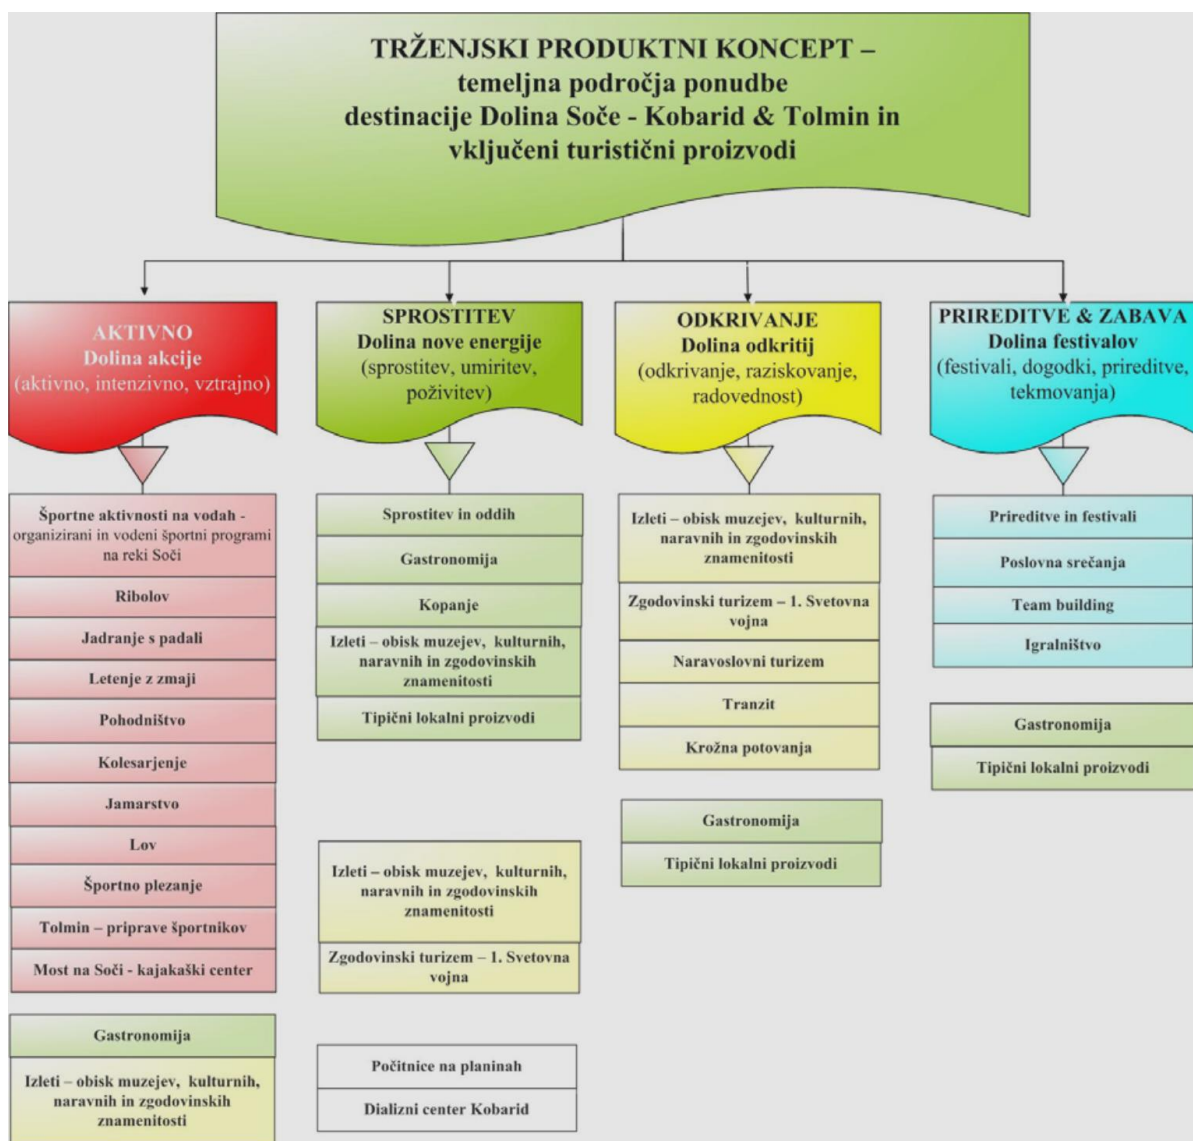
TRŽENJSKI PRODUKTNI KONCEPT –
temeljna področja ponudbe
destinacije Dolina Soče - Kobarid & Tolmin in
vključeni turistični proizvodi

AKTIVNO
Dolina akcije
(aktivno, intenzivno, vztrajno)

Športne aktivnosti na vodah - organizirani in vodeni športni programi na reki Soči

Ribolov

Jadranje s padali

Letenje z zmaji

Pohodništvo

Kolesarjenje

Jamarstvo

Lov

Športno plezanje

Tolmin – priprave športnikov

Most na Soči - kajakaški center

Gastronomija

Izleti – obisk muzejev, kulturnih, naravnih in zgodovinskih znamenitosti

SPROSTITEV
Dolina nove energije
(sprostitev, umiritev, poživitev)

Sprostitev in oddih

Gastronomija

Kopanje

Izleti – obisk muzejev, kulturnih, naravnih in zgodovinskih znamenitosti

Tipični lokalni proizvodi

Izleti – obisk muzejev, kulturnih, naravnih in zgodovinskih znamenitosti

Zgodovinski turizem – 1. Svetovna vojna

Počitnice na planinah

Dializni center Kobarid

ODKRIVANJE
Dolina odkritij
(odkrivanje, raziskovanje, radovednost)

Izleti – obisk muzejev, kulturnih, naravnih in zgodovinskih znamenitosti

Zgodovinski turizem – 1. Svetovna vojna

Naravoslovni turizem

Tranzit

Krožna potovanja

Gastronomija

Tipični lokalni proizvodi

PRIREDITVE & ZABAVA
Dolina festivalov
(festivali, dogodki, prireditve, tekmovanja)

Prireditve in festivali

Poslovna srečanja

Team building

Igralništvo

Gastronomija

Tipični lokalni proizvodi